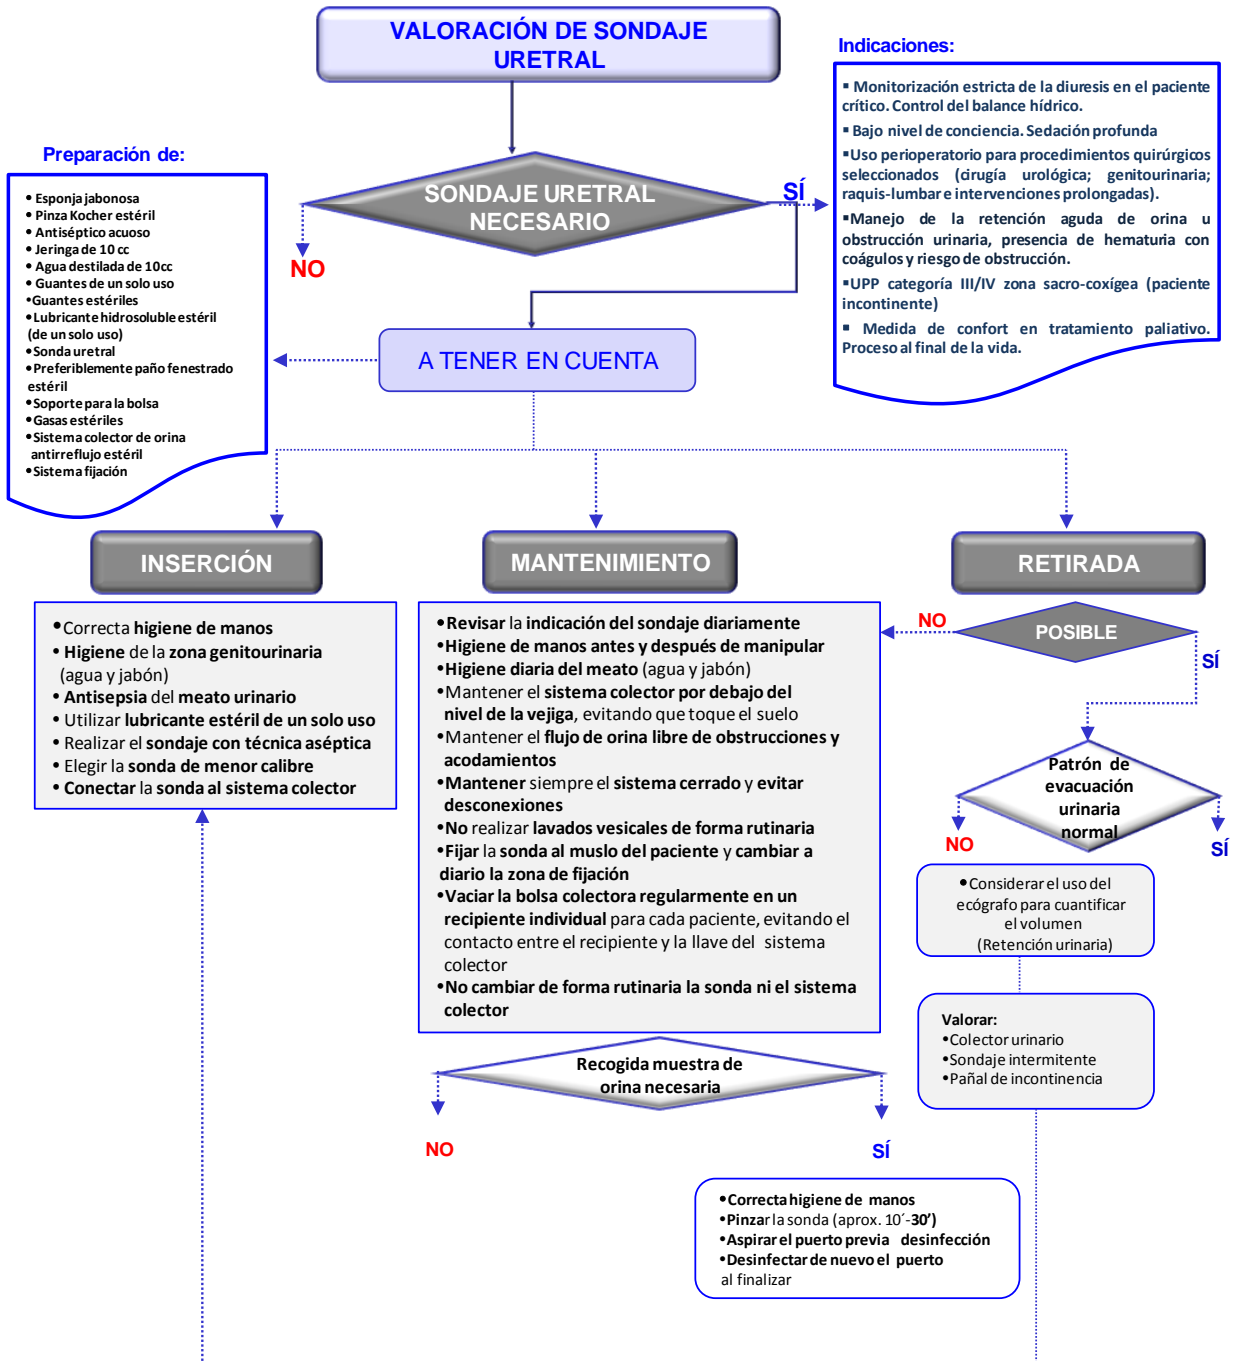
VALORACIÓN DE SONDAJE URETRAL

Indicaciones:

▪ Monitorización estricta de la diuresis en el paciente crítico. Control del balance hídrico.
▪ Bajo nivel de conciencia. Sedación profunda
▪Uso perioperatorio para procedimientos quirúrgicos seleccionados (cirugía urológica; genitourinaria; raquis-lumbar e intervenciones prolongadas).
▪Manejo de la retención aguda de orina u obstrucción urinaria, presencia de hematuria con coágulos y riesgo de obstrucción.
▪UPP categoría III/IV zona sacro-coxígea (paciente incontinente)
▪ Medida de confort en tratamiento paliativo. Proceso al final de la vida.

Preparación de:

• Esponja jabonosa
• Pinza Kocher estéril
• Antiséptico acuoso
• Jeringa de 10 cc
• Agua destilada de 10cc
• Guantes de un solo uso
•Guantes estériles
•Lubricante hidrosoluble estéril (de un solo uso)
•Sonda uretral
•Preferiblemente paño fenestrado estéril
•Soporte para la bolsa
•Gasas estériles
•Sistema colector de orina antirreflujo estéril
•Sistema fijación

SONDAJE URETRAL NECESARIO

SÍ

NO

A TENER EN CUENTA

INSERCIÓN

MANTENIMIENTO

RETIRADA

•Correcta higiene de manos
• Higiene de la zona genitourinaria (agua y jabón)
• Antisepsia del meato urinario
• Utilizar lubricante estéril de un solo uso
• Realizar el sondaje con técnica aséptica
• Elegir la sonda de menor calibre
• Conectar la sonda al sistema colector

•Revisar la indicación del sondaje diariamente
•Higiene de manos antes y después de manipular
•Higiene diaria del meato (agua y jabón)
•Mantener el sistema colector por debajo del nivel de la vejiga, evitando que toque el suelo
•Mantener el flujo de orina libre de obstrucciones y acodamientos
•Mantener siempre el sistema cerrado y evitar desconexiones
•No realizar lavados vesicales de forma rutinaria
•Fijar la sonda al muslo del paciente y cambiar a diario la zona de fijación
•Vaciar la bolsa colectora regularmente en un recipiente individual para cada paciente, evitando el contacto entre el recipiente y la llave del sistema colector
•No cambiar de forma rutinaria la sonda ni el sistema colector

NO

POSIBLE

SÍ

Patrón de evacuación urinaria normal

NO

SÍ

•Considerar el uso del ecógrafo para cuantificar el volumen (Retención urinaria)

Valorar:
•Colector urinario
•Sondaje intermitente
•Pañal de incontinencia

Recogida muestra de orina necesaria

NO

SÍ

•Correcta higiene de manos
•Pinzar la sonda (aprox. 10´-30')
•Aspirar el puerto previa desinfección
•Desinfectar de nuevo el puerto al finalizar